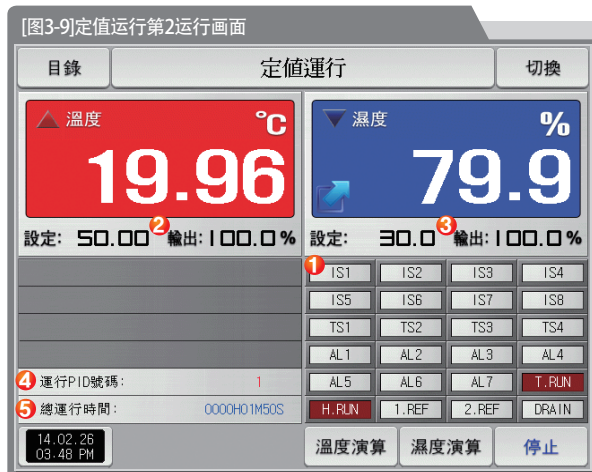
[图3-9]定値运行第2运行画面

目錄

定値運行

切換

温度

℃

19.96

設定: 50.00 ② 輸出: 100.0%

濕度

%

79.9

設定: 30.0 ③ 輸出: 100.0%

①

| IS1 | IS2 | IS3 | IS4 |
|---|---|---|---|
| IS5 | IS6 | IS7 | IS8 |
| TS1 | TS2 | TS3 | TS4 |
| AL1 | AL2 | AL3 | AL4 |
| AL5 | AL6 | AL7 | T.RUN |
| H.RUN | 1.REF | 2.REF | DRAIN |

④ 運行PID號碼: 1

⑤ 總運行時間: 0000H01M50S

14.02.26
03:48 PM

溫度演算

濕度演算

停止